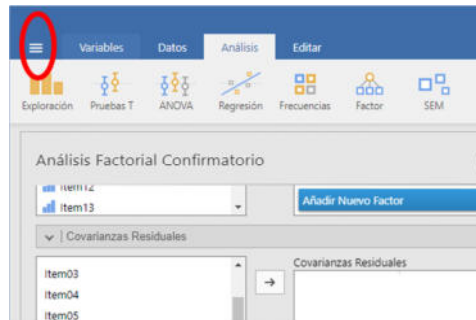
Variables Datos Análisis Editar

Exploración Pruebas T ANOVA Regresión Frecuencias Factor SEM

Análisis Factorial Confirmatorio

Item12
Item13

Añadir Nuevo Factor

Covarianzas Residuales

Item03
Item04
Item05

Covarianzas Residuales